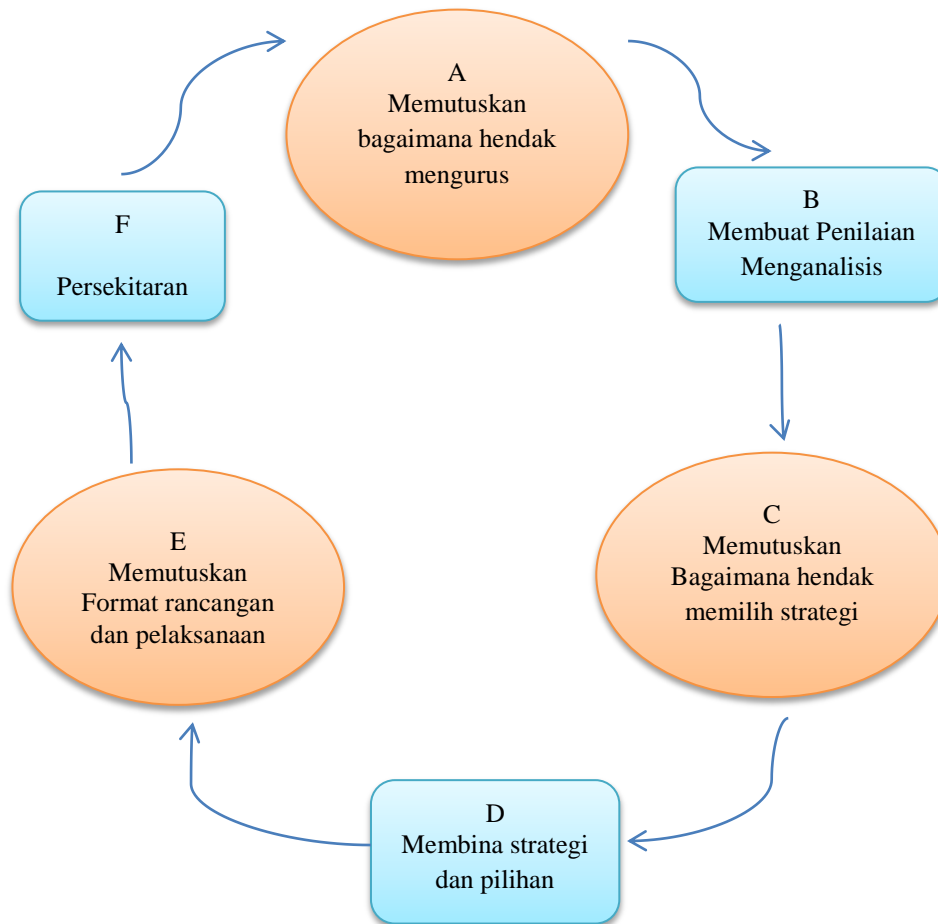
A
Memutuskan bagaimana hendak mengurus

B
Membuat Penilaian Menganalisis

C
Memutuskan Bagaimana hendak memilih strategi

D
Membina strategi dan pilihan

E
Memutuskan Format rancangan dan pelaksanaan

F

Persekitaran